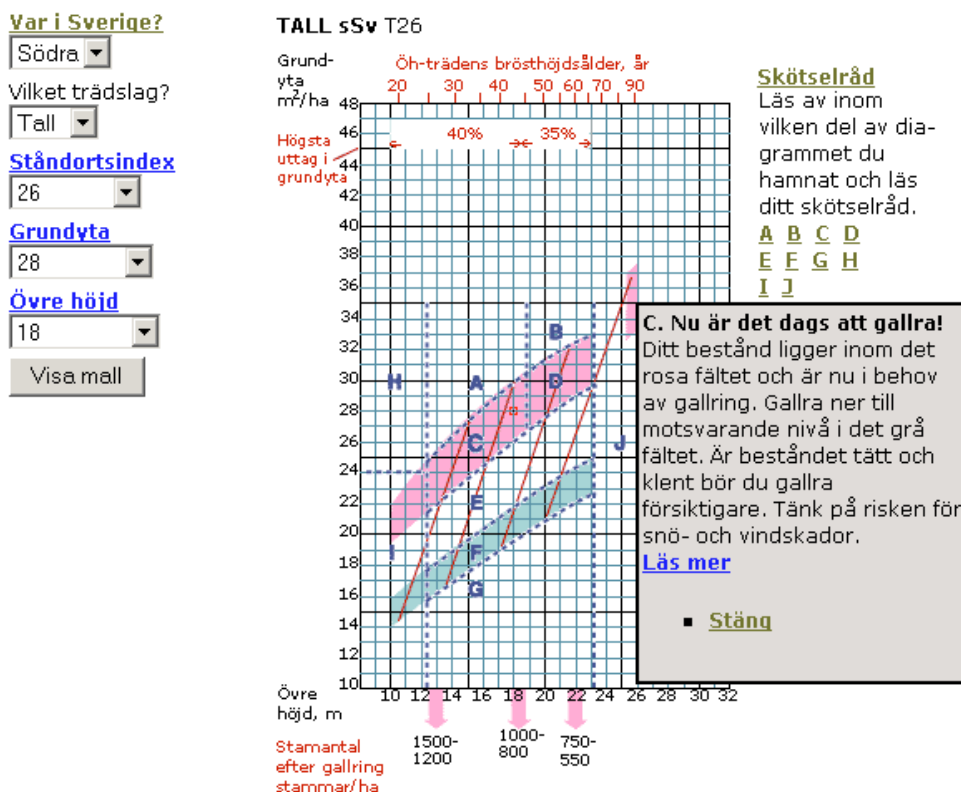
Var i Sverige?
Södra
Vilket trädslag?
Tall
Ståndortsindex
26
Grundyta
28
Övre höjd
18
Visa mall

TALL sSv T26

Grundyta $m^2$/ha

Öh-trädens brösthöjdsålder, år
20 25 30 40 50 60 70 90

Högsta uttag i grundyta
40% 35%

48 46 44 42 40 38 36 34 32 30 28 26 24 22 20 18 16 14 12 10

H A B C D E F G I J

Övre höjd, m
10 12 14 16 18 20 22 24 26 28 30 32

Stamantal efter gallring stammar/ha
1500-1200
1000-800
750-550

Skötselråd
Läs av inom vilken del av diagrammet du hamnat och läs ditt skötselråd.
A B C D
E F G H
I J

C. Nu är det dags att gallra!
Ditt bestånd ligger inom det rosa fältet och är nu i behov av gallring. Gallra ner till motsvarande nivå i det grå fältet. Är beståndet tätt och klent bör du gallra försiktigare. Tänk på risken för snö- och vindskador.
Läs mer

Stäng